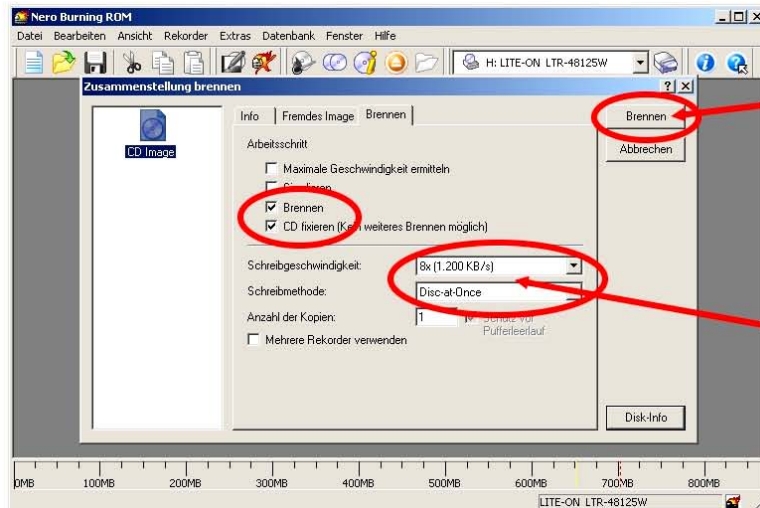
Nero Burning ROM

Datei Bearbeiten Ansicht Rekorder Extras Datenbank Fenster Hilfe

H: LITE-ON LTR-48125W

Zusammenstellung brennen

?

CD Image

Info

Fremdes Image

Brennen

Arbeitsschritt

Maximale Geschwindigkeit ermitteln

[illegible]

Brennen

CD fixieren (Ke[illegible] weiteres Brennen möglich)

Schreibgeschwindigkeit:

8x (1.200 KB/s)

Schreibmethode:

Disc-at-Once

Anzahl der Kopien:

1

Schutz vor Pufferleerlauf

Mehrere Rekorder verwenden

Brennen

Abbrechen

Disk-Info

0MB 100MB 200MB 300MB 400MB 500MB 600MB 700MB 800MB

LITE-ON LTR-48125W